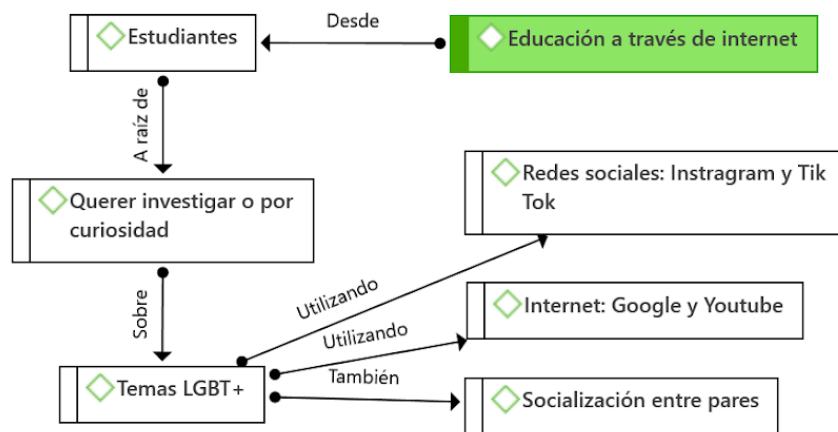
Educación a través de internet

Desde

Estudiantes

A raíz de

Querer investigar o por curiosidad

Sobre

Temas LGBT+

Utilizando

Redes sociales: Instragram y Tik Tok

Utilizando

Internet: Google y Youtube

También

Socialización entre pares